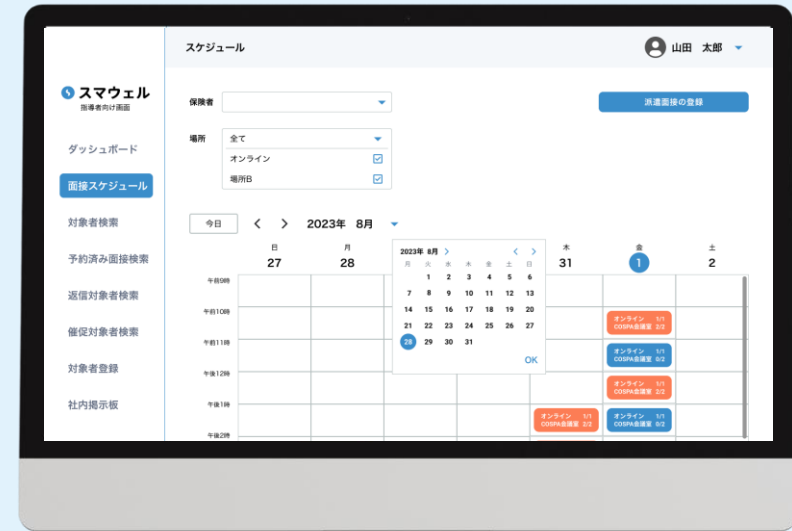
スマウェル
指導者向け画面

ダッシュボード
面接スケジュール
対象者検索
予約済み面接検索
返信対象者検索
催促対象者検索
対象者登録
社内掲示板

スケジュール
山田 太郎

保険者
派遣面接の登録
場所
全て
オンライン
場所B

今日
2023年 8月

| | 日 | 月 | | | 木 | 金 | 土 |
|---|---|---|---|---|---|---|---|
| | 27 | 28 | | | 31 | 1 | 2 |
| 午前9時 | | | | | | | |
| 午前10時 | | | | | | オンライン 1/1 COSPA会議室 2/2 | |
| 午前11時 | | | | | | オンライン 1/1 COSPA会議室 0/2 | |
| 午後12時 | | | | | | オンライン 1/1 COSPA会議室 2/2 | |
| 午後1時 | | | | | オンライン 1/1 COSPA会議室 2/2 | オンライン 1/1 COSPA会議室 0/2 | |
| 午後2時 | | | | | | | |

2023年 8月
| 月 | 火 | 水 | 木 | 金 | 土 | 日 |
|---|---|---|---|---|---|---|
| | 1 | 2 | 3 | 4 | 5 | 6 |
| 7 | 8 | 9 | 10 | 11 | 12 | 13 |
| 14 | 15 | 16 | 17 | 18 | 19 | 20 |
| 21 | 22 | 23 | 24 | 25 | 26 | 27 |
| 28 | 29 | 30 | 31 | | | |

OK